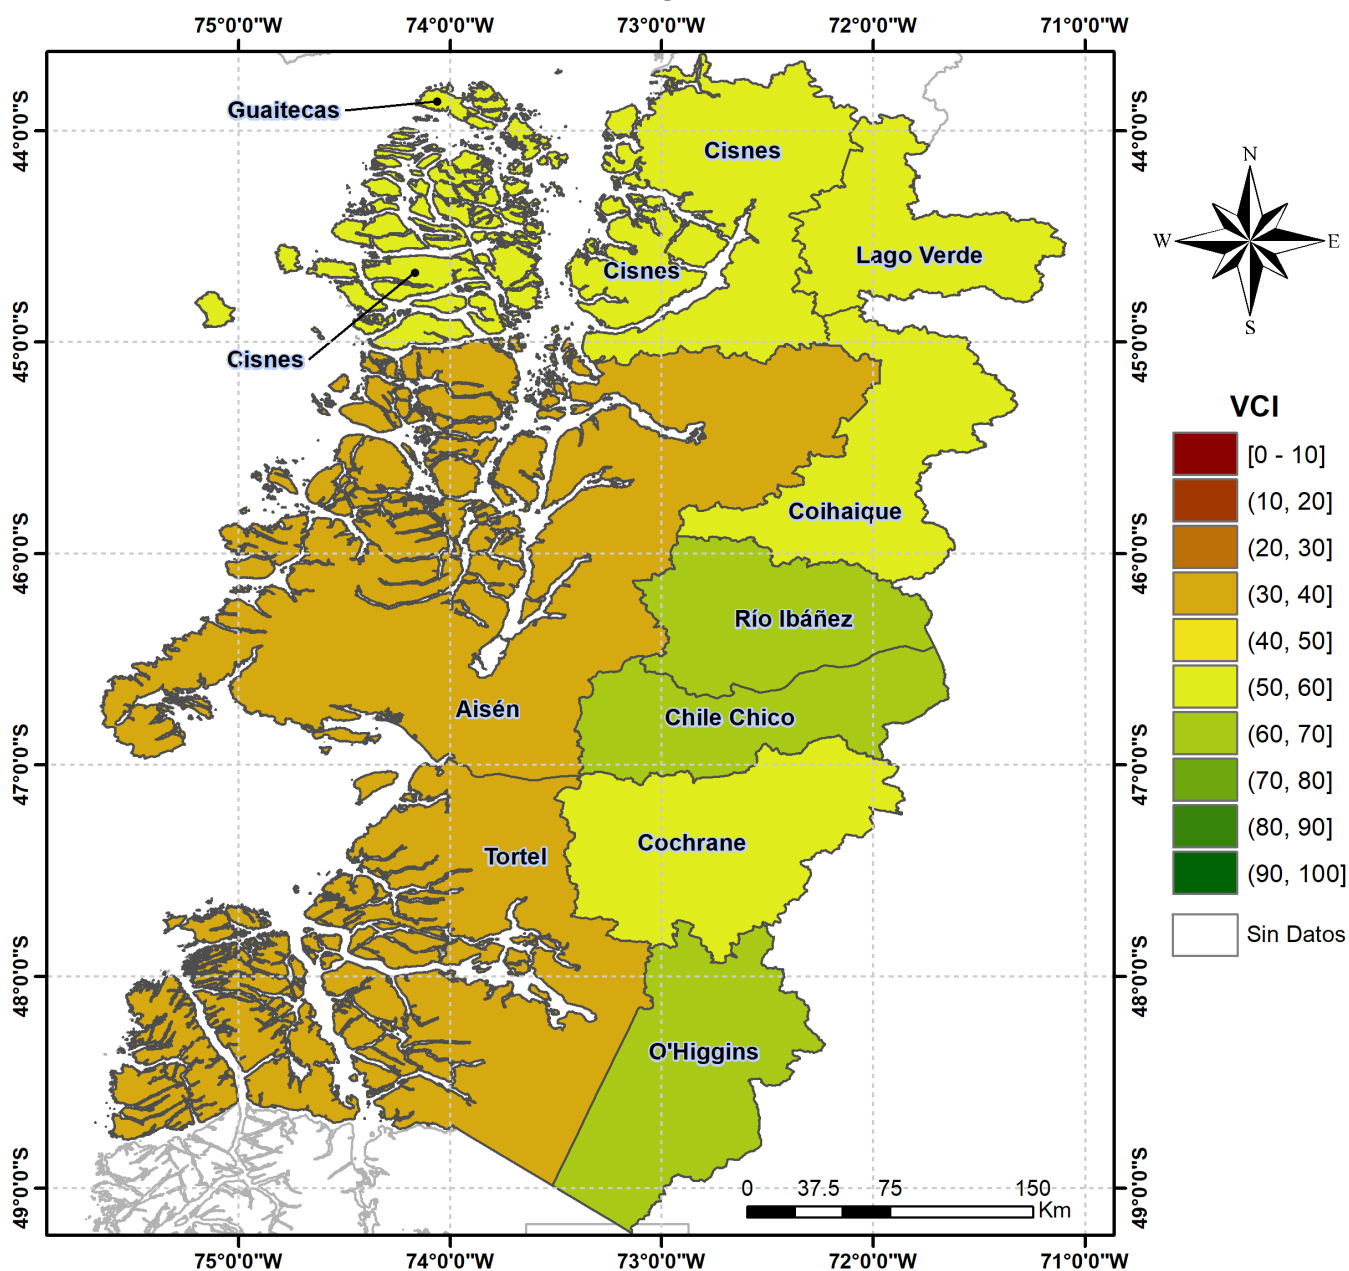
75°0'0"W 74°0'0"W 73°0'0"W 72°0'0"W 71°0'0"W

44°0'0"S 45°0'0"S 46°0'0"S 47°0'0"S 48°0'0"S 49°0'0"S

Guaitecas
Cisnes
Cisnes
Cisnes
Lago Verde
Coihaique
Río Ibáñez
Aisén
Chile Chico
Tortel
Cochrane
O'Higgins

N
W
E
S

VCI
[0 - 10]
(10, 20]
(20, 30]
(30, 40]
(40, 50]
(50, 60]
(60, 70]
(70, 80]
(80, 90]
(90, 100]
Sin Datos

0 37.5 75 150
Km

44°0'0"S 45°0'0"S 46°0'0"S 47°0'0"S 48°0'0"S 49°0'0"S

75°0'0"W 74°0'0"W 73°0'0"W 72°0'0"W 71°0'0"W